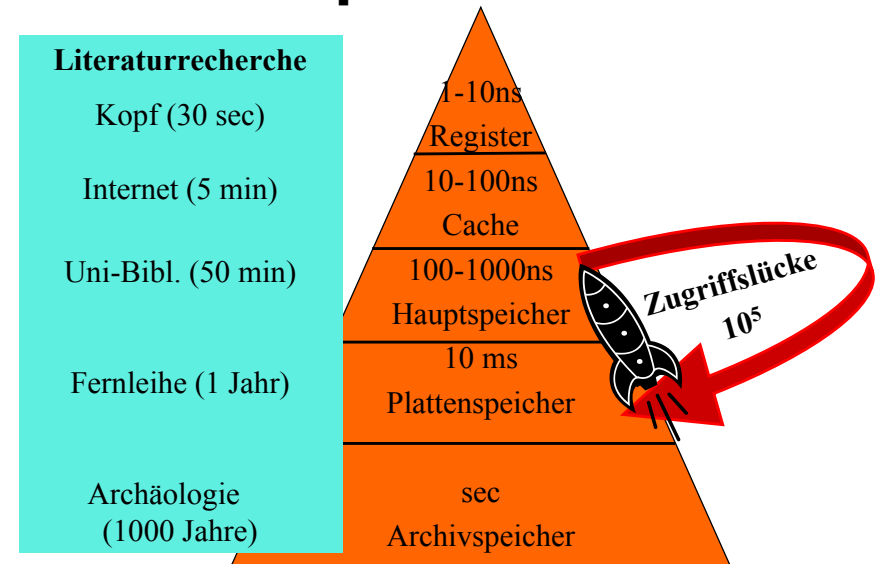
Literaturrecherche

Kopf (30 sec)

Internet (5 min)

Uni-Bibl. (50 min)

Fernleihe (1 Jahr)

Archäologie (1000 Jahre)

1-10ns Register

10-100ns Cache

100-1000ns Hauptspeicher

10 ms Plattenspeicher

sec Archivspeicher

Zugriffslücke $10^5$